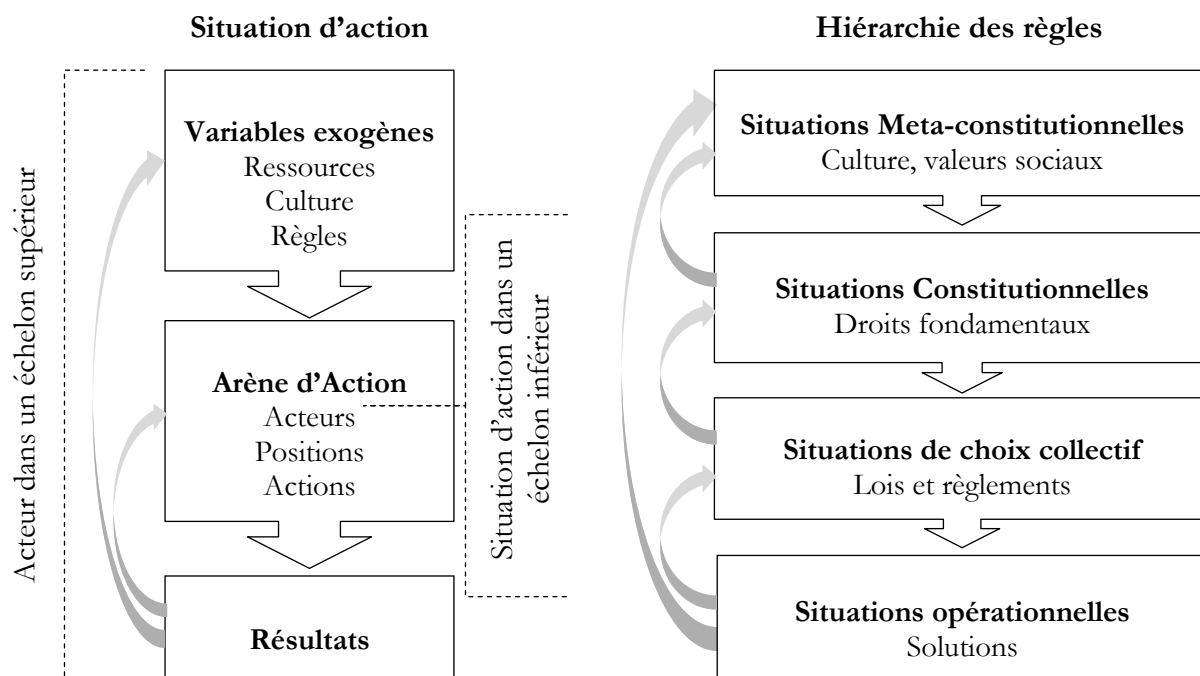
**Situation d'action**

Acteur dans un échelon supérieur

**Variables exogènes**
Ressources
Culture
Règles

**Arène d'Action**
Acteurs
Positions
Actions

**Résultats**

Situation d'action dans un échelon inférieur

**Hiérarchie des règles**

**Situations Meta-constitutionnelles**
Culture, valeurs sociaux

**Situations Constitutionnelles**
Droits fondamentaux

**Situations de choix collectif**
Lois et règlements

**Situations opérationnelles**
Solutions